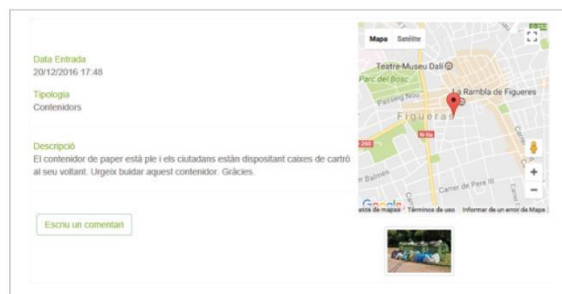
Data Entrada
20/12/2016 17:48

Tipologia
Contenidors

Descripció
El contenidor de paper està ple i els ciutadans estan dispositant caixes de cartró al seu voltant. Urgeix buidar aquest contenidor. Gràcies.

Escriu un comentari

Mapa Satèlit
Teatre-Museu Dalí
Parc del Bosc
La Rambla de Figueres
Passeig Nou
Figueres
N-IIa
Carrer de Pere III
Google
Dades de mapes Termes d'ús Informar de un error de Mapa
+
−